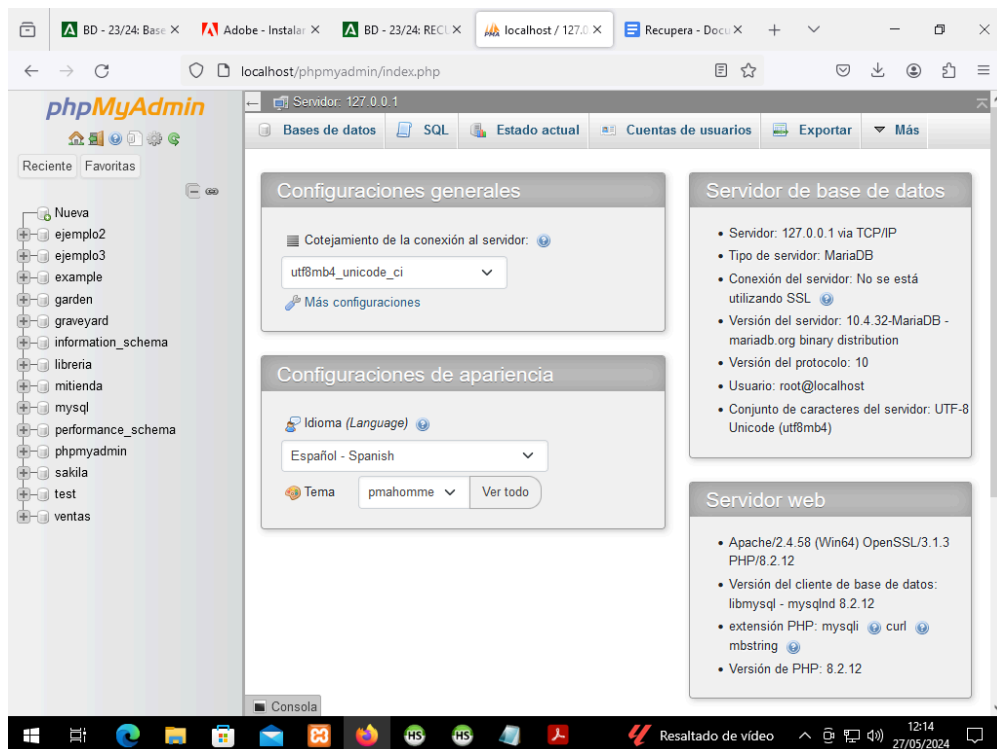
BD - 23/24: Base ×
Adobe - Instalar ×
BD - 23/24: RECU ×
localhost / 127.0 ×
Recupera - Docu ×

localhost/phpmyadmin/index.php

phpMyAdmin

Reciente Favoritas

Nueva
ejemplo2
ejemplo3
example
garden
graveyard
information_schema
libreria
mitienda
mysql
performance_schema
phpmyadmin
sakila
test
ventas

Servidor: 127.0.0.1

Bases de datos SQL Estado actual Cuentas de usuarios Exportar Más

Configuraciones generales

Cotejamiento de la conexión al servidor:

utf8mb4_unicode_ci

Más configuraciones

Configuraciones de apariencia

Idioma (Language)

Español - Spanish

Tema pmahomme Ver todo

Servidor de base de datos

• Servidor: 127.0.0.1 via TCP/IP
• Tipo de servidor: MariaDB
• Conexión del servidor: No se está utilizando SSL
• Versión del servidor: 10.4.32-MariaDB - mariadb.org binary distribution
• Versión del protocolo: 10
• Usuario: root@localhost
• Conjunto de caracteres del servidor: UTF-8 Unicode (utf8mb4)

Servidor web

• Apache/2.4.58 (Win64) OpenSSL/3.1.3 PHP/8.2.12
• Versión del cliente de base de datos: libmysql - mysqlnd 8.2.12
• extensión PHP: mysqli curl mbstring
• Versión de PHP: 8.2.12

Consola

Resaltado de vídeo
12:14
27/05/2024